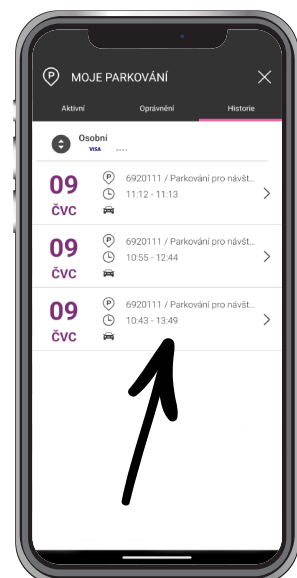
MOJE PARKOVÁNÍ

Aktivní | Oprávnění | Historie

Osobní
VISA ....

09
čvc
6920111 / Parkování pro návšt
11:12 - 11:13

09
čvc
6920111 / Parkování pro návšt
10:55 - 12:44

09
čvc
6920111 / Parkování pro návšt
10:43 - 13:49